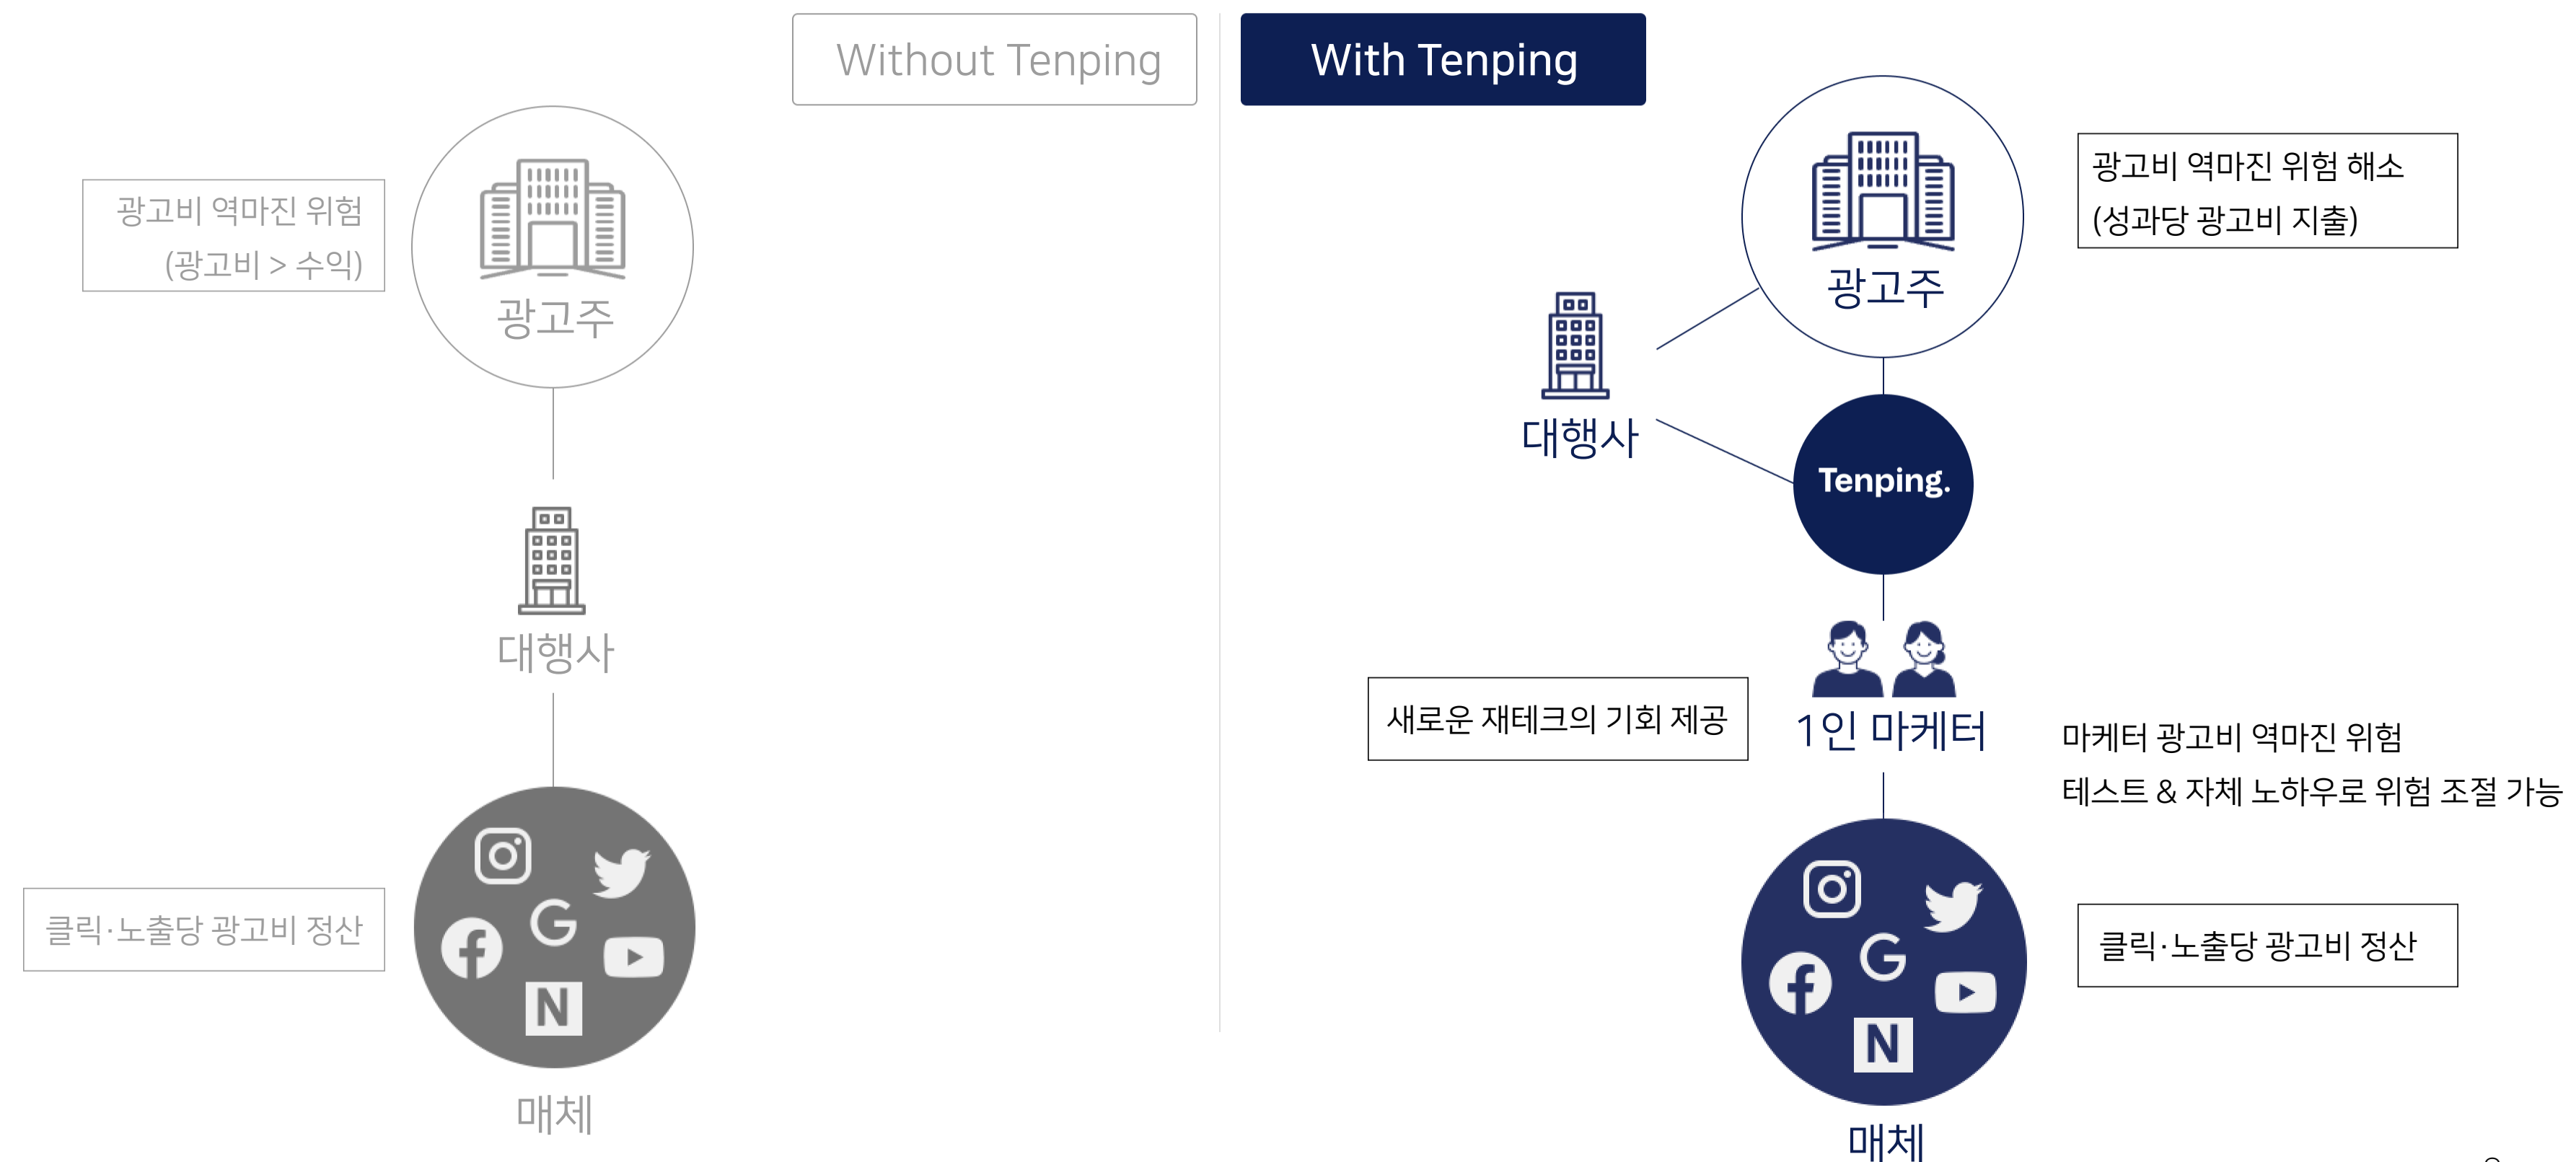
Without Tenping

광고비 역마진 위험
(광고비 > 수익)

광고주

대행사

클릭·노출당 광고비 정산

G

N

매체

With Tenping

광고주

광고비 역마진 위험 해소
(성과당 광고비 지출)

대행사

Tenping.

새로운 재테크의 기회 제공

1인 마케터

마케터 광고비 역마진 위험
테스트 & 자체 노하우로 위험 조절 가능

G

N

클릭·노출당 광고비 정산

매체